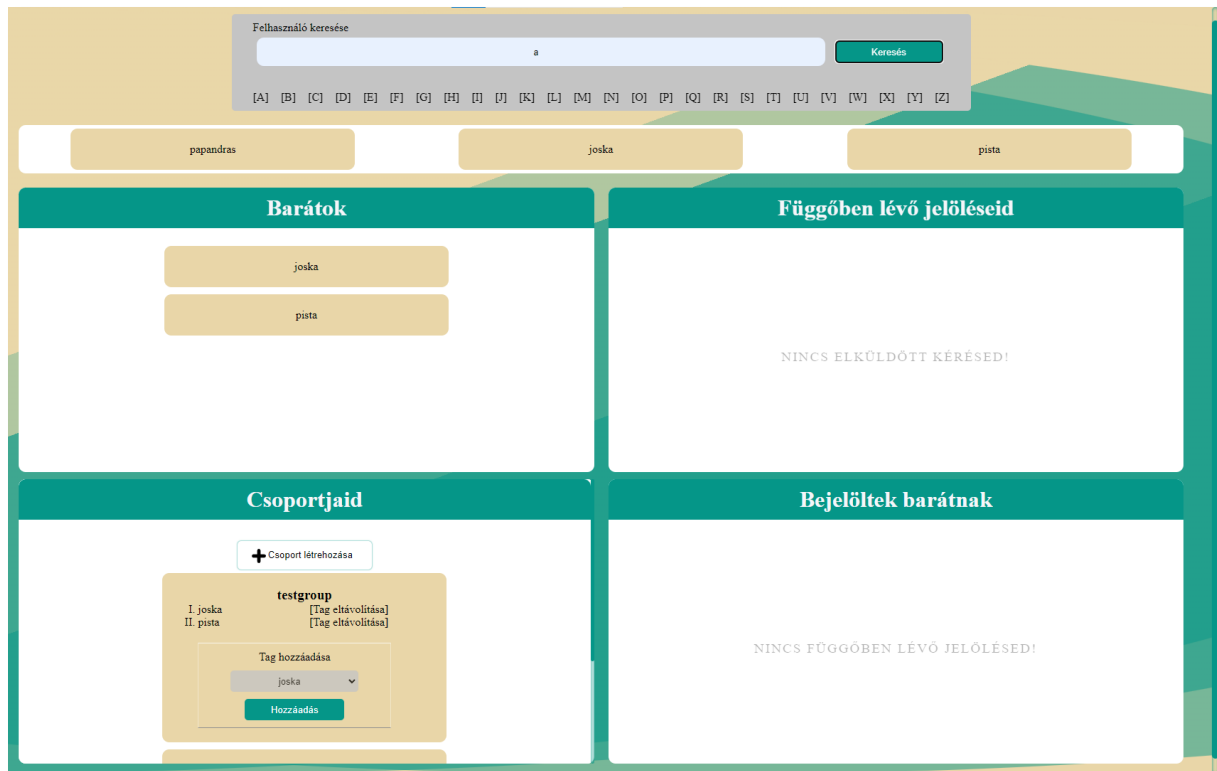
Felhasználó keresése

a

Keresés

[A] [B] [C] [D] [E] [F] [G] [H] [I] [J] [K] [L] [M] [N] [O] [P] [Q] [R] [S] [T] [U] [V] [W] [X] [Y] [Z]

papandras

joska

pista

Barátok

joska

pista

Függőben lévő jelöléseid

NINCS ELKÜLDÖTT KÉRÉSED!

Csoportjaid

Csoport létrehozása

testgroup

I. joska [Tag eltávolítása]

II. pista [Tag eltávolítása]

Tag hozzáadása

joska

Hozzáadás

Bejelöltek barátnak

NINCS FÜGGŐBEN LÉVŐ JELÖLÉSED!